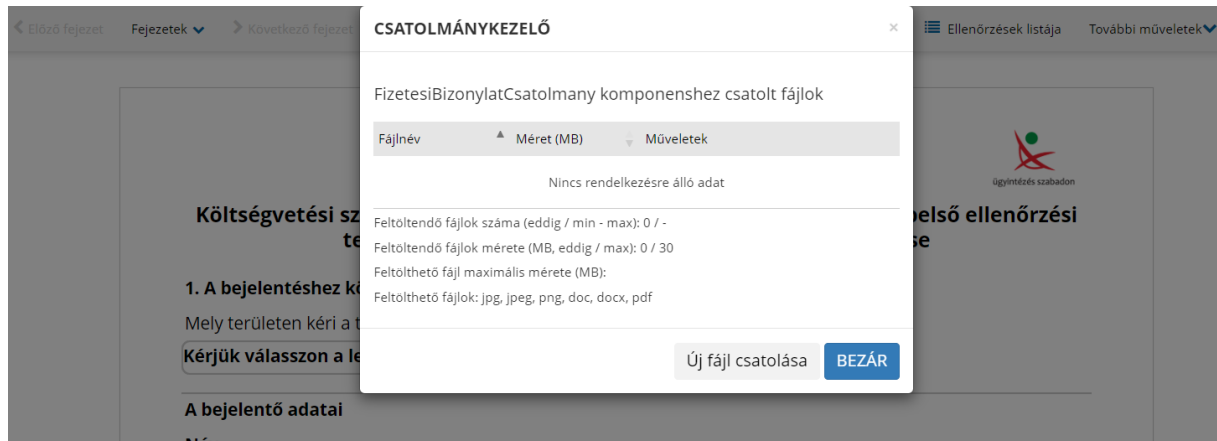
Előző fejezet Fejezetek Következő fejezet Ellenőrzések listája További műveletek

CSATOLMÁNYKEZELŐ ×

FizetesiBizonylatCsatolmany komponenshez csatolt fájlok

| Fájlnév | Méret (MB) | Műveletek |
|---|---|---|
| Nincs rendelkezésre álló adat | | |

Feltöltendő fájlok száma (eddig / min - max): 0 / -

Feltöltendő fájlok mérete (MB, eddig / max): 0 / 30

Feltölthető fájl maximális mérete (MB):

Feltölthető fájlok: jpg, jpeg, png, doc, docx, pdf

Új fájl csatolása BEZÁR

ügyintézés szabadon

Költségvetési sz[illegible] belső ellenőrzési te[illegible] se

1. A bejelentéshez kö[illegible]

Mely területen kéri a t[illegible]

Kérjük válasszon a le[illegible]

A bejelentő adatai

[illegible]